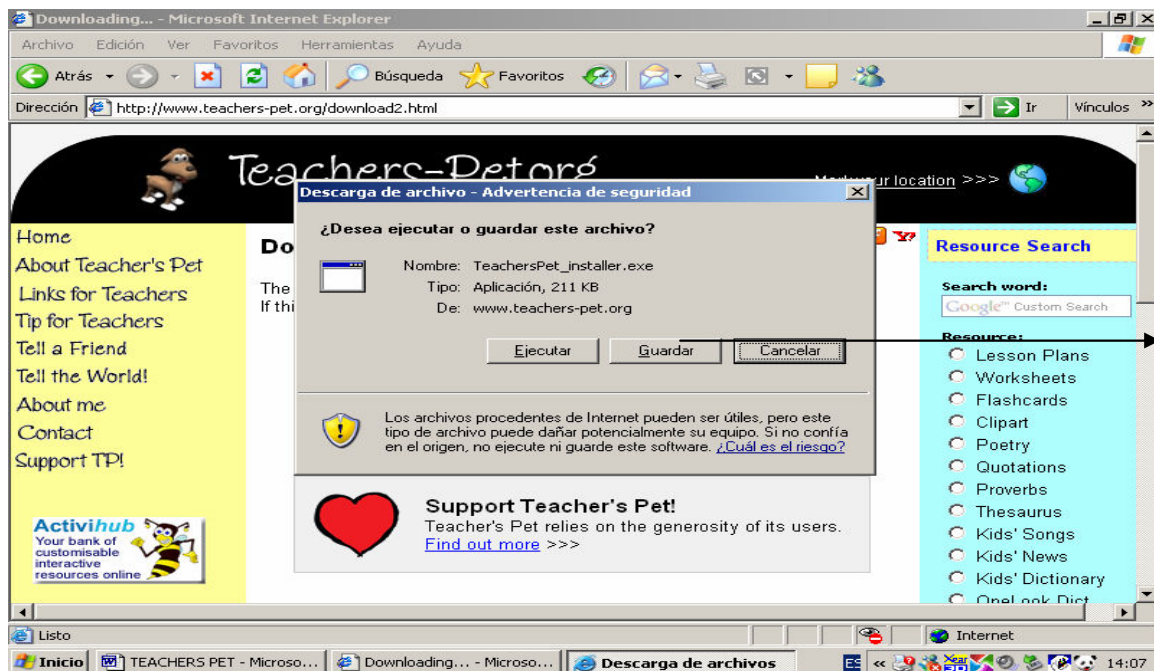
Downloading... - Microsoft Internet Explorer

Archivo Edición Ver Favoritos Herramientas Ayuda

Atrás Búsqueda Favoritos

Dirección http://www.teachers-pet.org/download2.html Ir Vínculos »

Teachers-Pet.org

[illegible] ur location >>>

Home
About Teacher's Pet
Links for Teachers
Tip for Teachers
Tell a Friend
Tell the World!
About me
Contact
Support TP!

Activihub
Your bank of customisable interactive resources online

Do

The
If thi

Descarga de archivo - Advertencia de seguridad

¿Desea ejecutar o guardar este archivo?

Nombre: TeachersPet_installer.exe
Tipo: Aplicación, 211 KB
De: www.teachers-pet.org

Ejecutar Guardar Cancelar

Los archivos procedentes de Internet pueden ser útiles, pero este tipo de archivo puede dañar potencialmente su equipo. Si no confía en el origen, no ejecute ni guarde este software. ¿Cuál es el riesgo?

Support Teacher's Pet!
Teacher's Pet relies on the generosity of its users.
Find out more >>>

Resource Search

Search word:
Google™ Custom Search

Resource:
Lesson Plans
Worksheets
Flashcards
Clipart
Poetry
Quotations
Proverbs
Thesaurus
Kids' Songs
Kids' News
Kids' Dictionary
OneLook Dict

Listo Internet

Inicio TEACHERS PET - Microso... Downloading... - Microso... Descarga de archivos ES 14:07